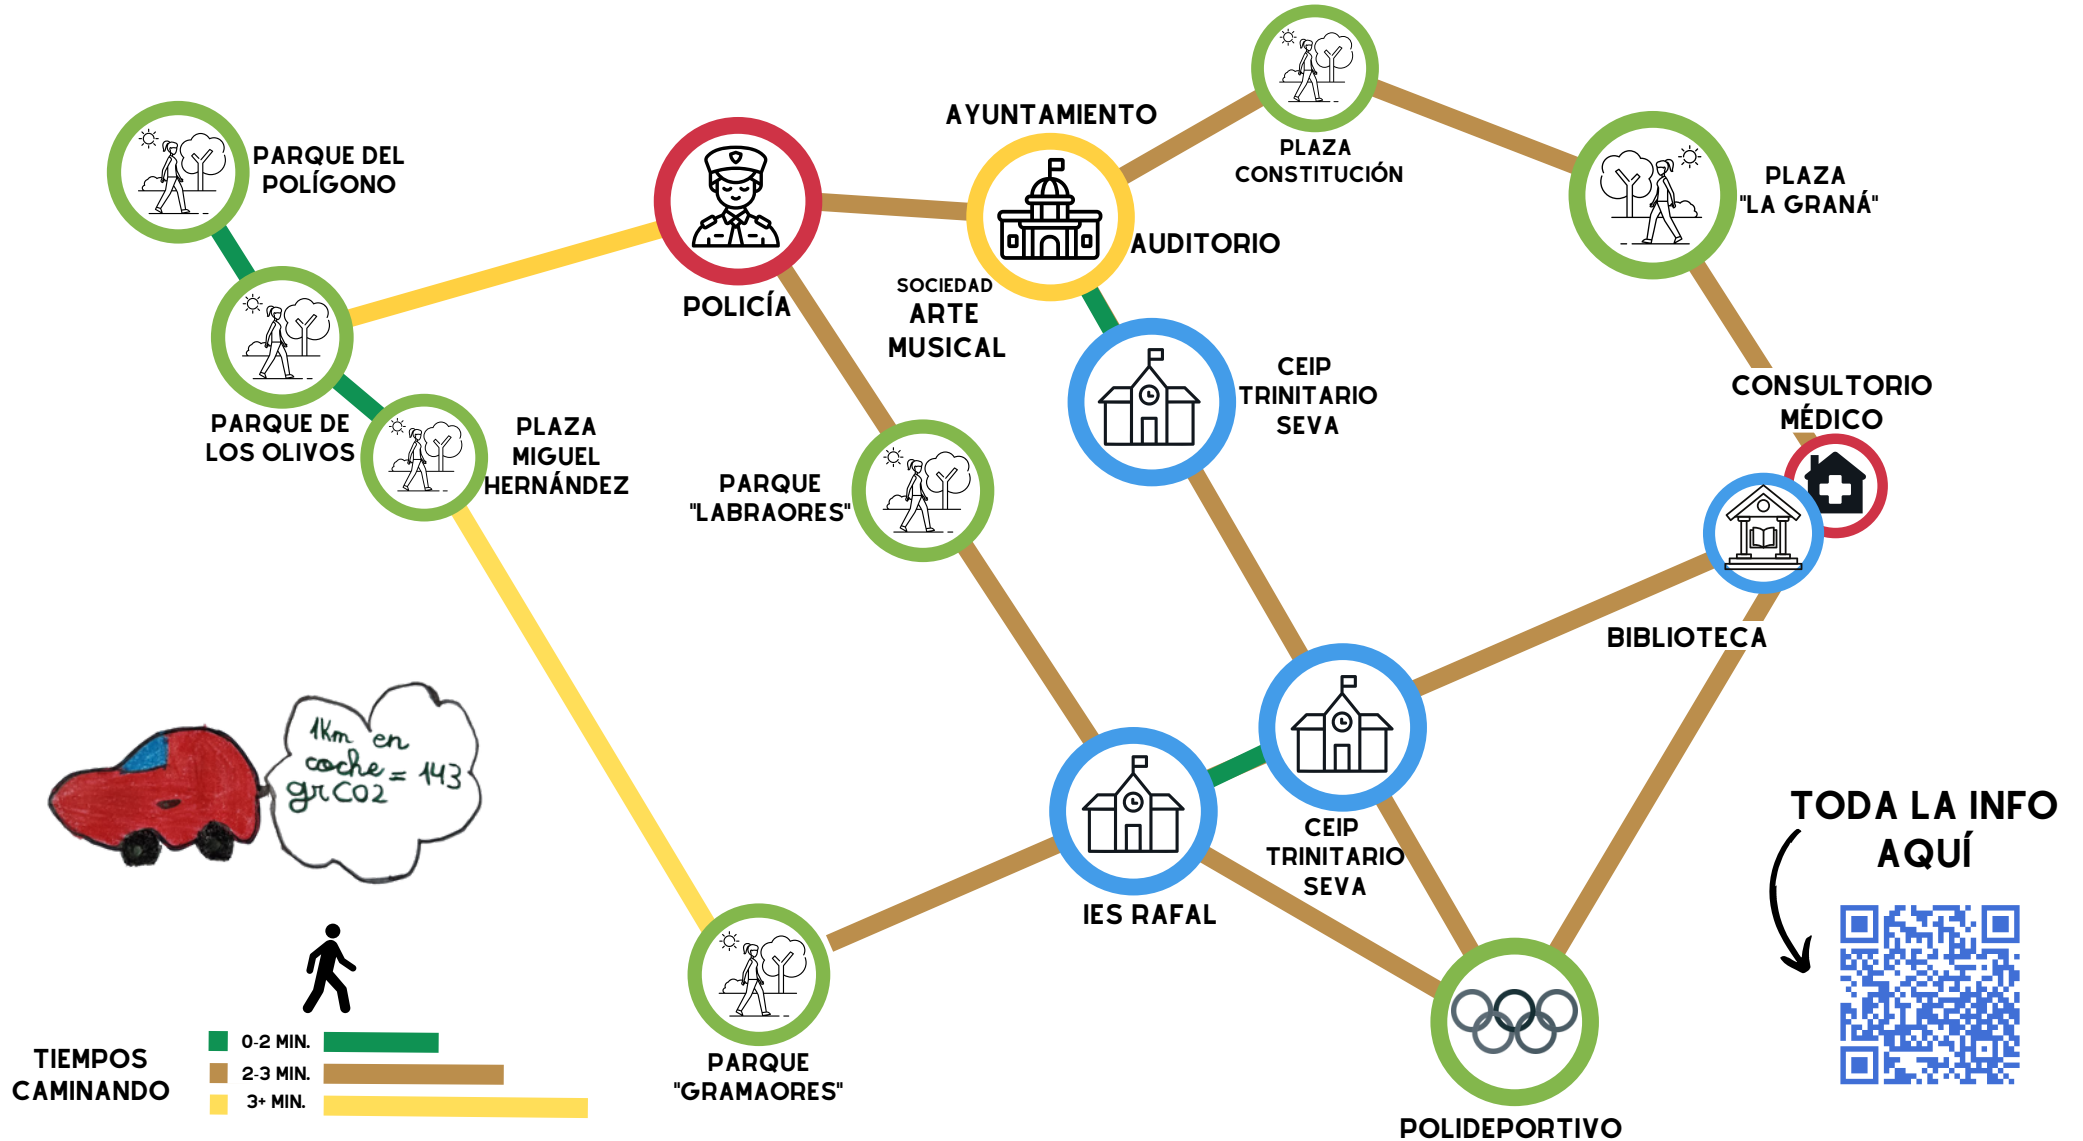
PARQUE DEL POLÍGONO

POLICÍA

AYUNTAMIENTO

AUDITORIO

SOCIEDAD ARTE MUSICAL

PLAZA CONSTITUCIÓN

PLAZA "LA GRANÁ"

PARQUE DE LOS OLIVOS

PLAZA MIGUEL HERNÁNDEZ

PARQUE "LABRAORES"

CEIP TRINITARIO SEVA

CONSULTORIO MÉDICO

BIBLIOTECA

1Km en coche = 143 grCO2

IES RAFAL

CEIP TRINITARIO SEVA

TODA LA INFO AQUÍ

TIEMPOS CAMINANDO

0-2 MIN.

2-3 MIN.

3+ MIN.

PARQUE "GRAMAORES"

POLIDEPORTIVO